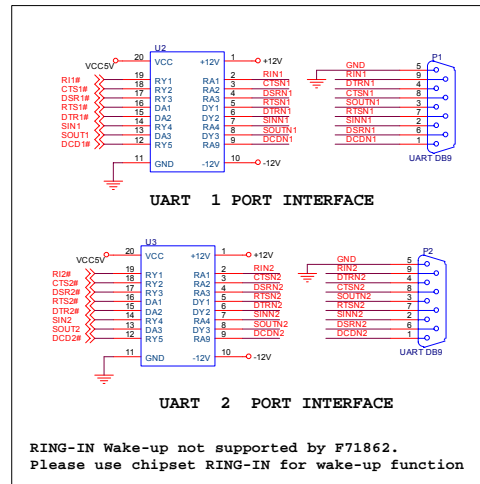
U2
VCC5V 20 VCC +12V 1 +12V
RI1# 19 RY1 RA1 2 RIN1
CTS1# 18 RY2 RA2 3 CTSN1
DSR1# 17 RY3 RA3 4 DSRN1
RTS1# 16 DA1 DY1 5 RTSN1
DTR1# 15 DA2 DY2 6 DTRN1
SIN1 14 RY4 RA4 7 SINN1
SOUT1 13 DA3 DY3 8 SOUTN1
DCD1# 12 RY5 RA9 9 DCDN1
11 GND -12V 10 -12V

P1
GND 5
RIN1 9
DTRN1 4
CTSN1 8
SOUTN1 3
RTSN1 7
SINN1 2
DSRN1 6
DCDN1 1
UART DB9

UART 1 PORT INTERFACE

U3
VCC5V 20 VCC +12V 1 +12V
RI2# 19 RY1 RA1 2 RIN2
CTS2# 18 RY2 RA2 3 CTSN2
DSR2# 17 RY3 RA3 4 DSRN2
RTS2# 16 DA1 DY1 5 RTSN2
DTR2# 15 DA2 DY2 6 DTRN2
SIN2 14 RY4 RA4 7 SINN2
SOUT2 13 DA3 DY3 8 SOUTN2
DCD2# 12 RY5 RA9 9 DCDN2
11 GND -12V 10 -12V

P2
GND 5
RIN2 9
DTRN2 4
CTSN2 8
SOUTN2 3
RTSN2 7
SINN2 2
DSRN2 6
DCDN2 1
UART DB9

UART 2 PORT INTERFACE

RING-IN Wake-up not supported by F71862.
Please use chipset RING-IN for wake-up function